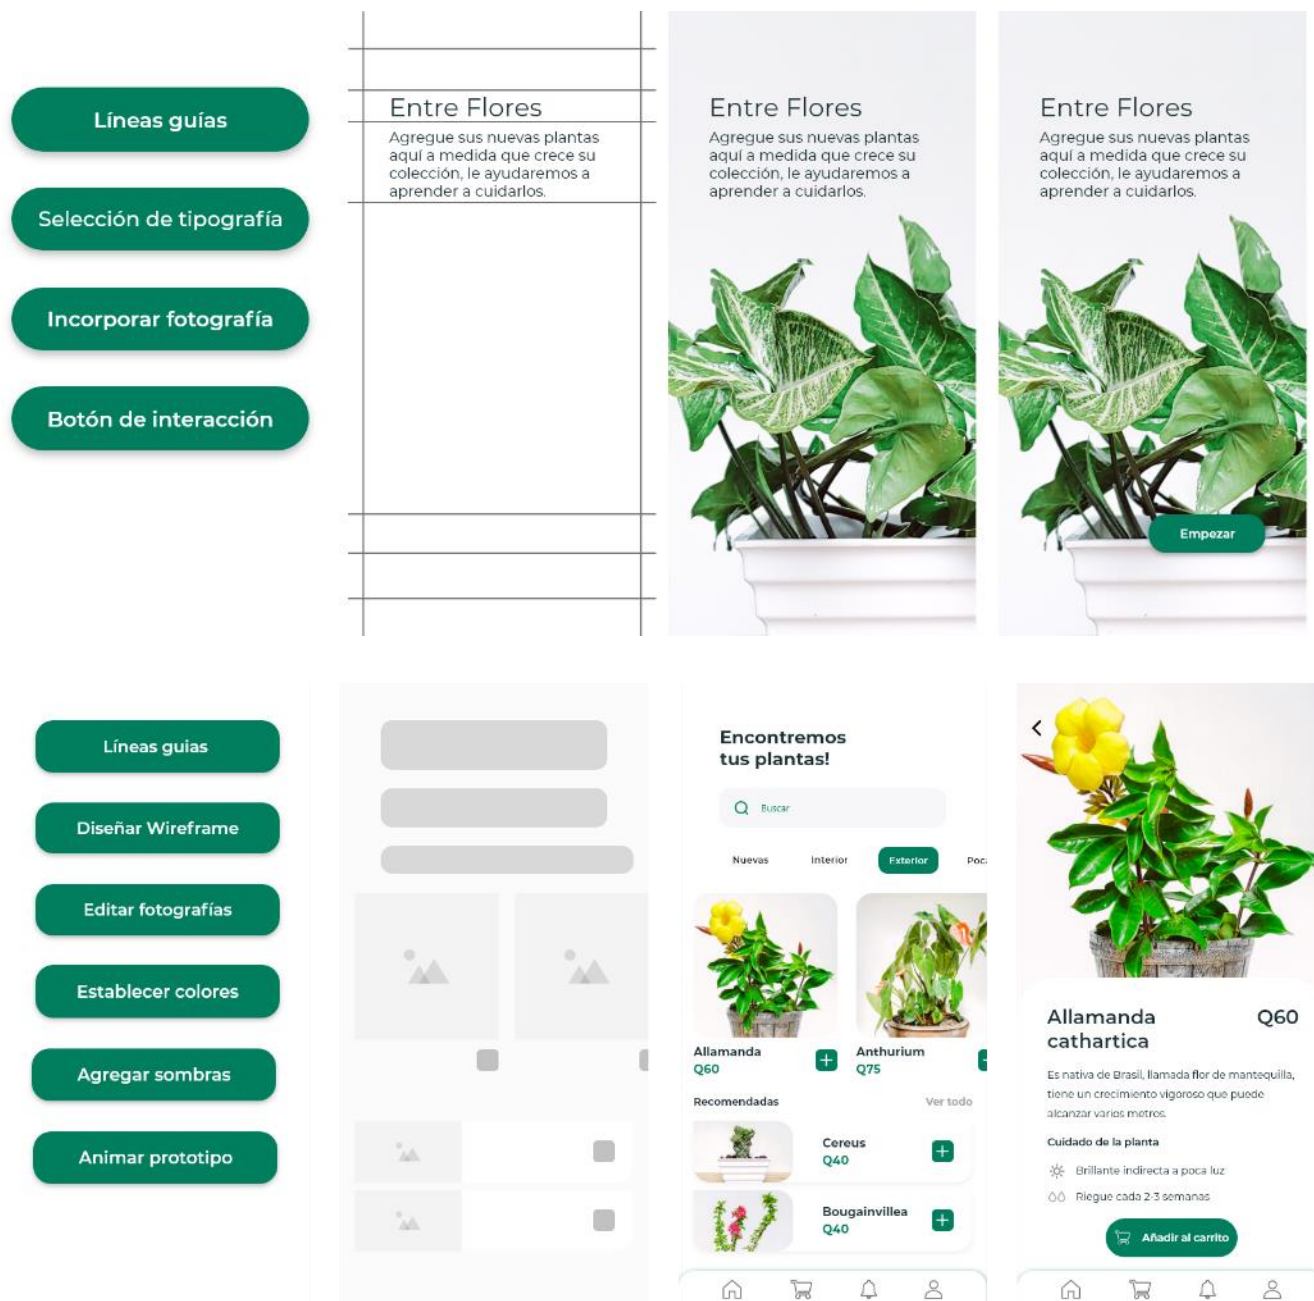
Líneas guías

Selección de tipografía

Incorporar fotografía

Botón de interacción

Entre Flores

Agregue sus nuevas plantas aquí a medida que crece su colección, le ayudaremos a aprender a cuidarlos.

Entre Flores

Agregue sus nuevas plantas aquí a medida que crece su colección, le ayudaremos a aprender a cuidarlos.

Entre Flores

Agregue sus nuevas plantas aquí a medida que crece su colección, le ayudaremos a aprender a cuidarlos.

Empezar

Líneas guías

Diseñar Wireframe

Editar fotografías

Establecer colores

Agregar sombras

Animar prototipo

Encontremos tus plantas!

Buscar

Nuevas Interior Exterior Poc

Allamanda
Q60

Anthurium
Q75

Recomendadas Ver todo

Cereus
Q40

Bougainvillea
Q40

Allamanda cathartica Q60

Es nativa de Brasil, llamada flor de mantequilla, tiene un crecimiento vigoroso que puede alcanzar varios metros.

Cuidado de la planta

Brillante indirecta a poca luz

Riegue cada 2-3 semanas

Añadir al carrito